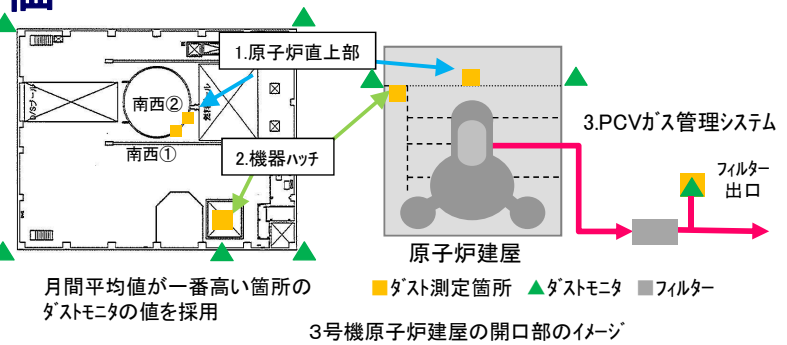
価

1.原子炉直上部

南西②

南西①

2.機器ハッチ

3.PCVガス管理システム

フィルター出口

原子炉建屋

月間平均値が一番高い箇所のダストモニタの値を採用

ダスト測定箇所 ダストモニタ フィルター

3号機原子炉建屋の開口部のイメージ